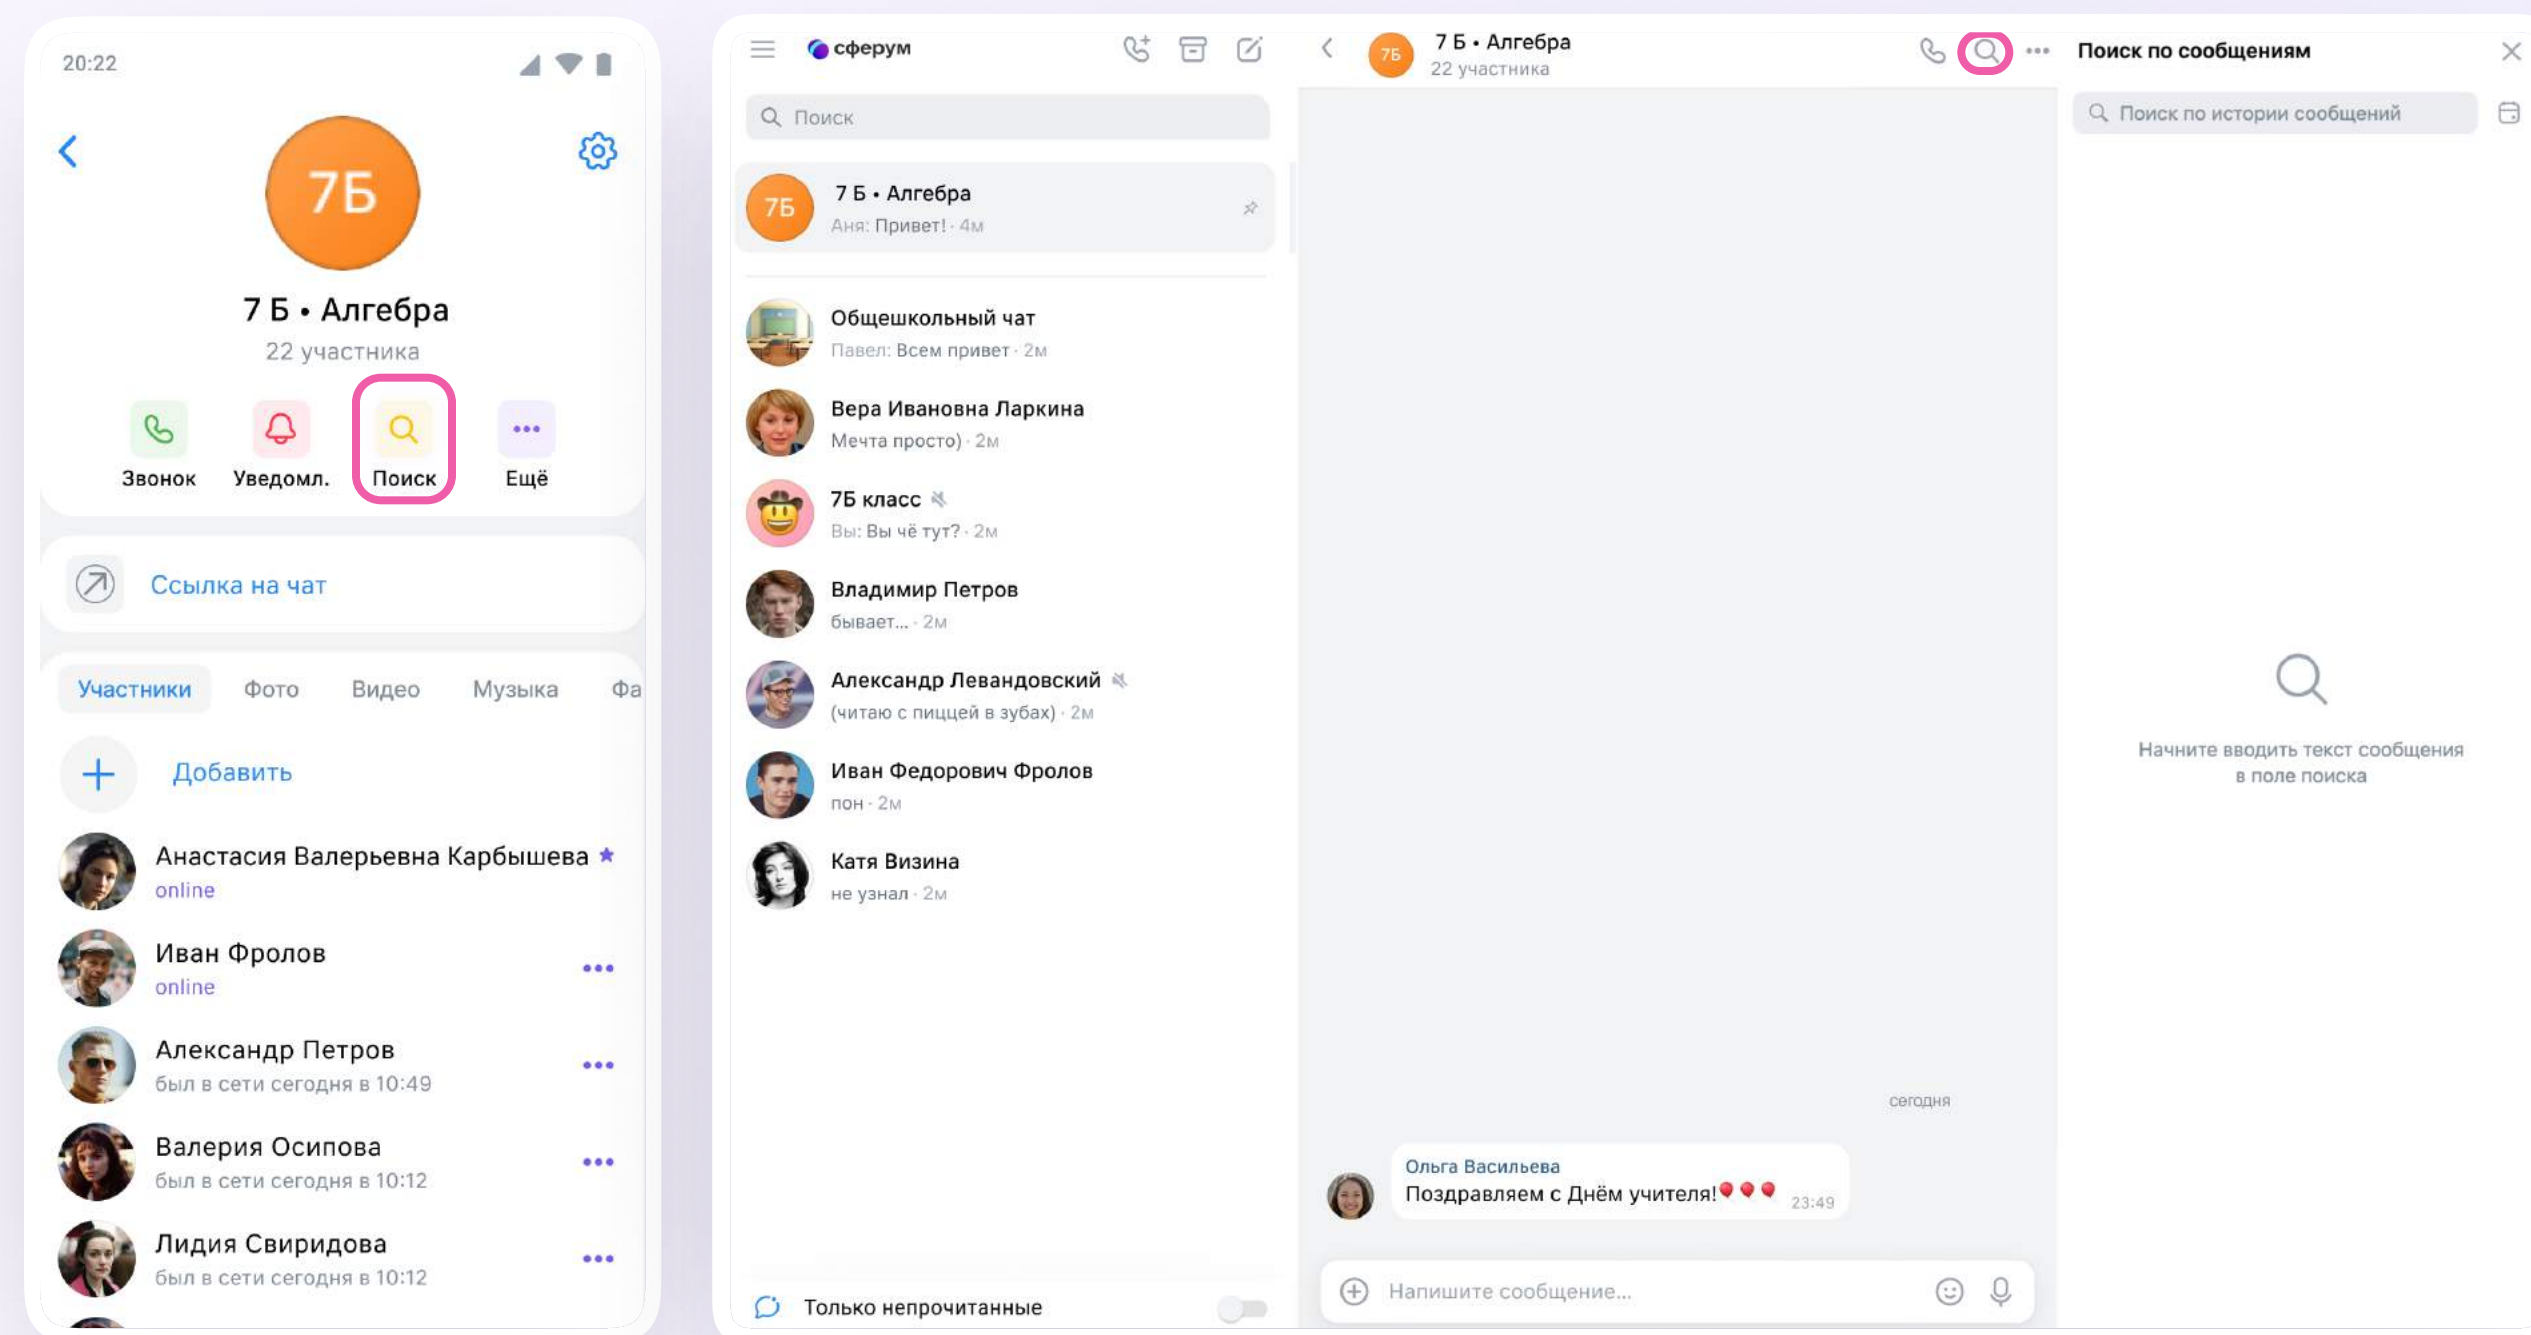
20:22

7Б

7 Б • Алгебра

22 участника

Звонок

Уведомл.

Поиск

Ещё

Ссылка на чат

Участники

Фото

Видео

Музыка

Фа

Добавить

Анастасия Валерьевна Карбышева

online

Иван Фролов

online

Александр Петров

был в сети сегодня в 10:49

Валерия Осипова

был в сети сегодня в 10:12

Лидия Свиридова

был в сети сегодня в 10:12

сферум

Поиск

7Б

7 Б • Алгебра

Аня: Привет! · 4м

Общешкольный чат

Павел: Всем привет · 2м

Вера Ивановна Ларкина

Мечта просто) · 2м

7Б класс

Вы: Вы чё тут? · 2м

Владимир Петров

бывает... · 2м

Александр Левандовский

(читаю с пиццей в зубах) · 2м

Иван Федорович Фролов

пон · 2м

Катя Визина

не узнал · 2м

Только непрочитанные

7Б

7 Б • Алгебра

22 участника

сегодня

Ольга Васильева

Поздравляем с Днём учителя!🎈🎈🎈 23:49

Напишите сообщение...

Поиск по сообщениям

Поиск по истории сообщений

Начните вводить текст сообщения в поле поиска